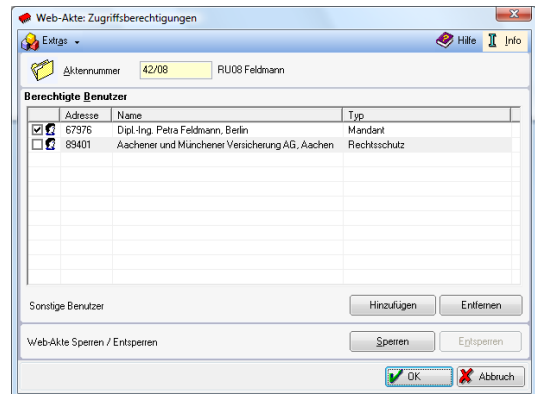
Web-Akte: Zugriffsberechtigungen

Extras

Hilfe Info

Aktennummer 42/08 RU08 Feldmann

Berechtigte Benutzer

| | Adresse | Name | Typ |
|---|---|---|---|
| ☑ | 67976 | Dipl.-Ing. Petra Feldmann, Berlin | Mandant |
| ☐ | 89401 | Aachener und Münchener Versicherung AG, Aachen | Rechtsschutz |

Sonstige Benutzer

Hinzufügen Entfernen

Web-Akte Sperren / Entsperren

Sperren Entsperren

OK Abbruch